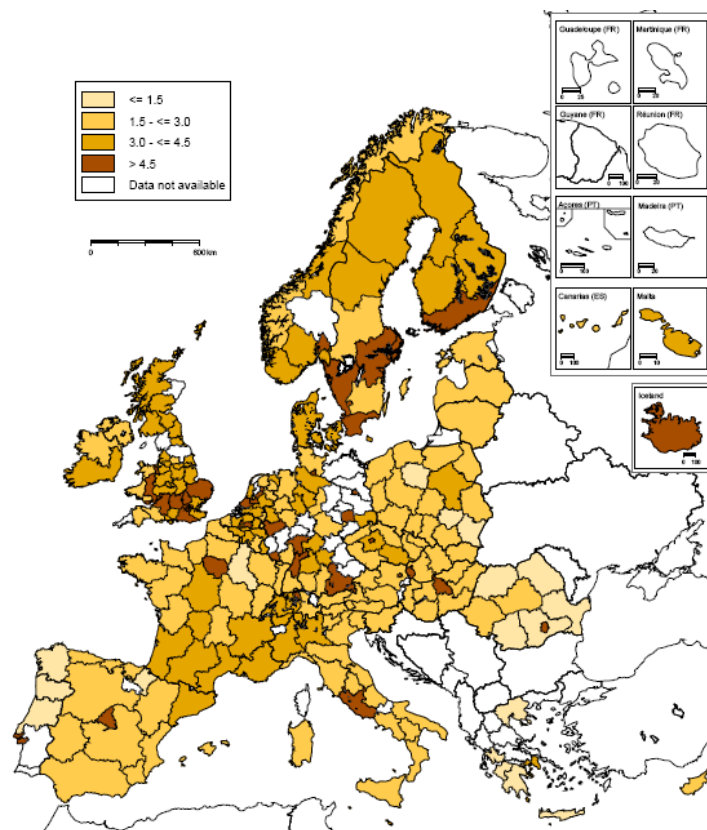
<= 1.5
1.5 - <= 3.0
3.0 - <= 4.5
> 4.5
Data not available

0
600 km

Guadeloupe (FR)
0 25
Martinique (FR)
0 20
Guyane (FR)
0 100
Réunion (FR)
0 20
Açores (PT)
0 100
Madeira (PT)
0 20
Canarias (ES)
0 100
Malta
0 10
Iceland
0 100